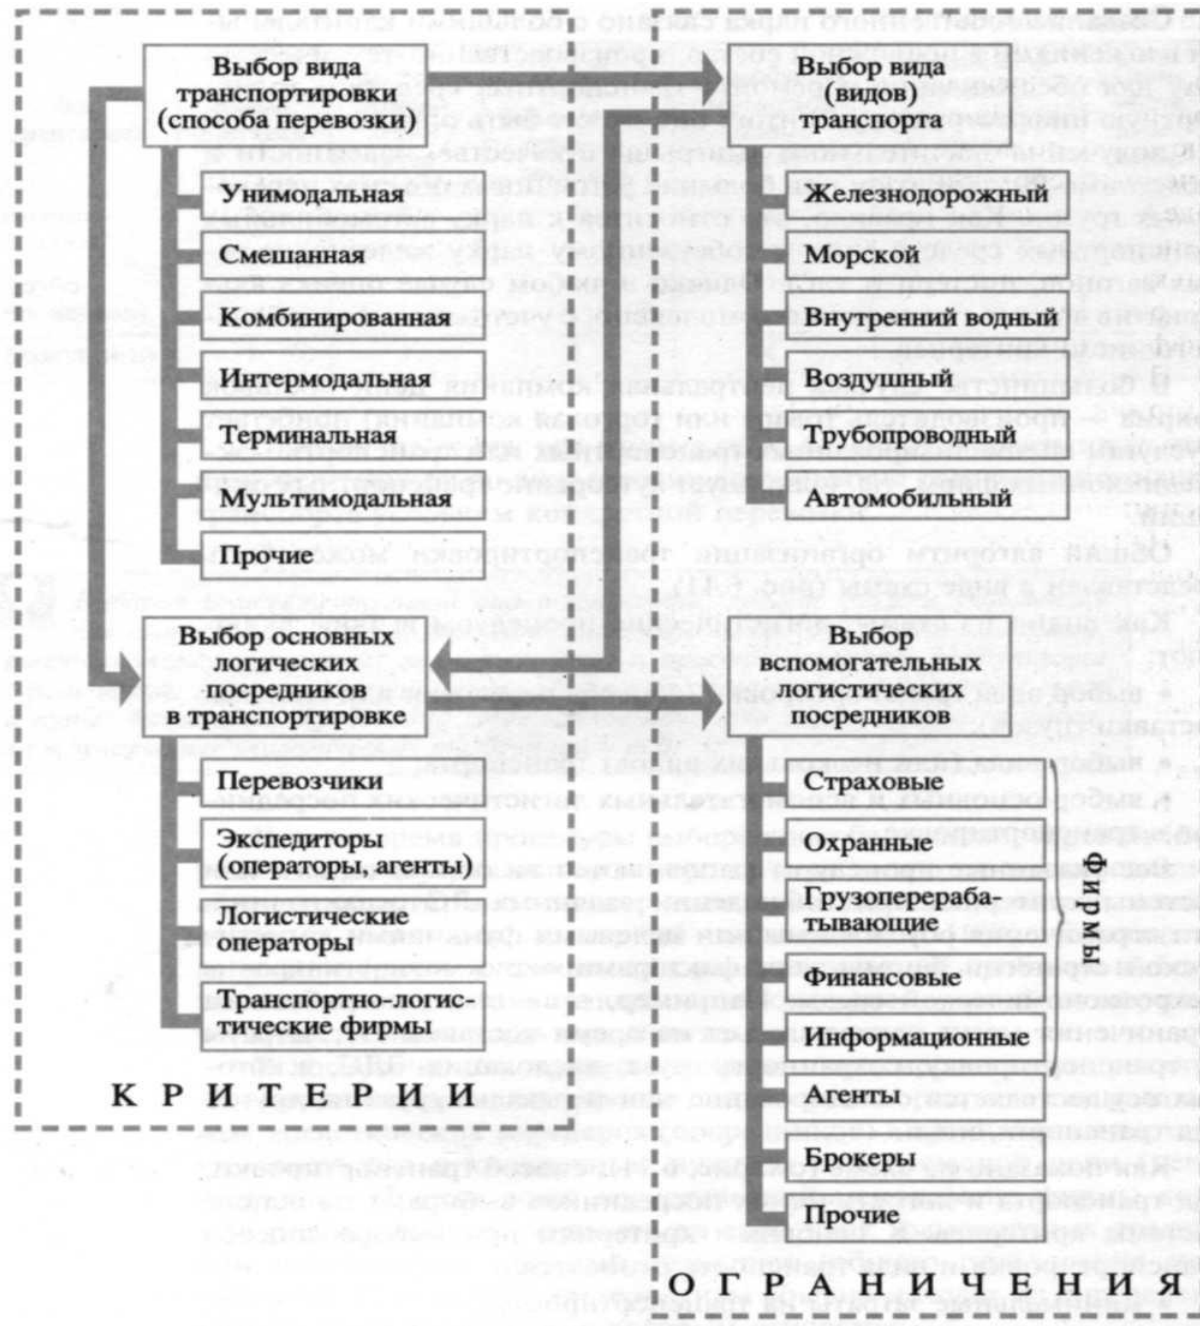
Выбор вида транспортировки (способа перевозки)

Унимодальная

Смешанная

Комбинированная

Интермодальная

Терминальная

Мультимодальная

Прочие

Выбор вида (видов) транспорта

Железнодорожный

Морской

Внутренний водный

Воздушный

Трубопроводный

Автомобильный

Выбор основных логических посредников в транспортировке

Перевозчики

Экспедиторы (операторы, агенты)

Логистические операторы

Транспортно-логистические фирмы

Выбор вспомогательных логистических посредников

Страховые

Охранные

Грузоперерабатывающие

Финансовые

Информационные

Агенты

Брокеры

Прочие

Фирмы

КРИТЕРИИ

ОГРАНИЧЕНИЯ